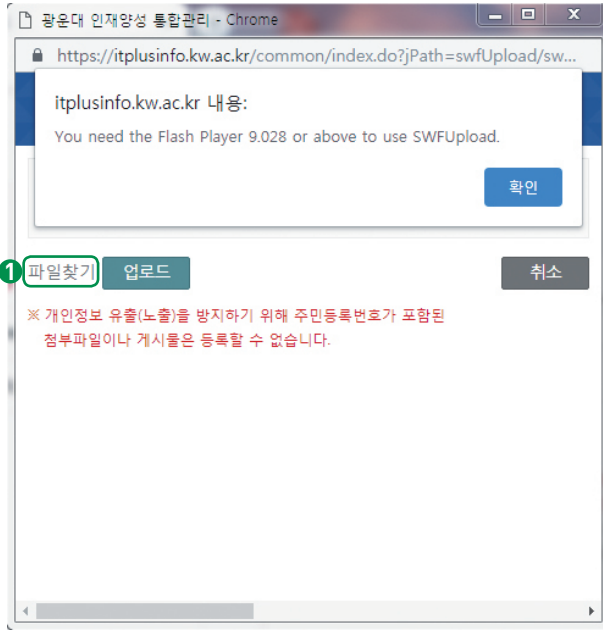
광운대 인재양성 통합관리 - Chrome

https://itplusinfo.kw.ac.kr/common/index.do?jPath=swfUpload/sw...

itplusinfo.kw.ac.kr 내용:

You need the Flash Player 9.028 or above to use SWFUpload.

확인

1 파일찾기 업로드 취소

※ 개인정보 유출(노출)을 방지하기 위해 주민등록번호가 포함된 첨부파일이나 게시물은 등록할 수 없습니다.